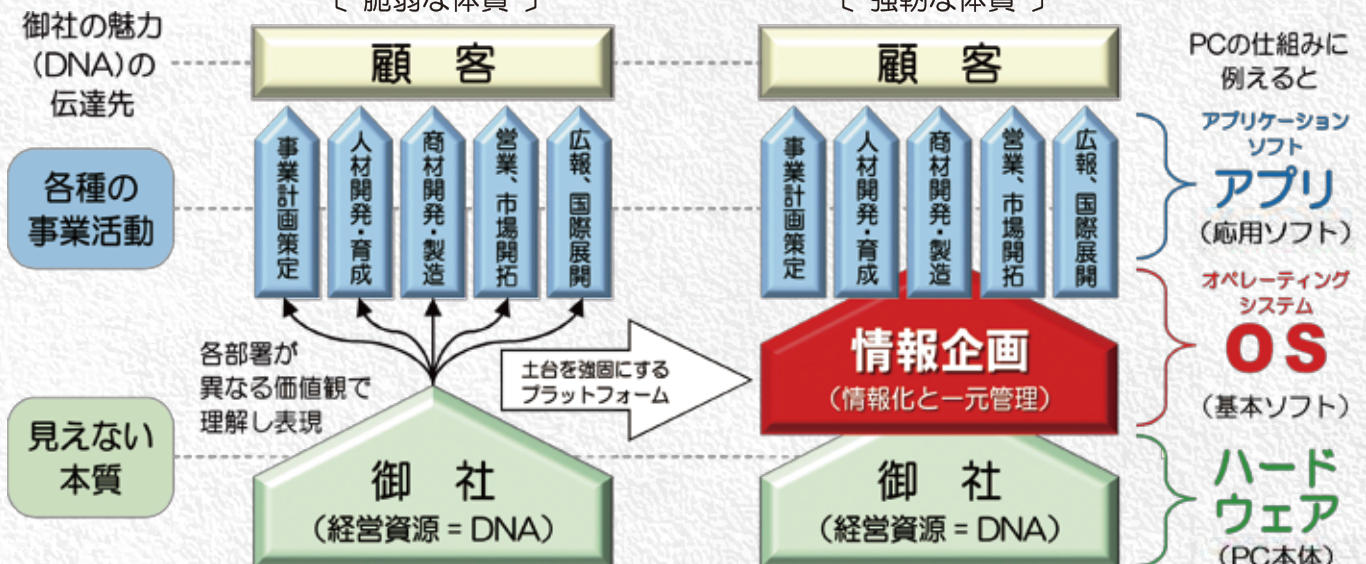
〔 脆弱な体質 〕

〔 強靭な体質 〕

御社の魅力（DNA）の伝達先

顧 客

顧 客

PCの仕組みに例えると

各種の事業活動

事業計画策定

人材開発・育成

商材開発・製造

営業、市場開拓

広報、国際展開

事業計画策定

人材開発・育成

商材開発・製造

営業、市場開拓

広報、国際展開

アプリケーションソフト

アプリ

（応用ソフト）

オペレーティングシステム

OS

（基本ソフト）

各部署が異なる価値観で理解し表現

土台を強固にするプラットフォーム

情報企画

（情報化と一元管理）

見えない本質

御 社

（経営資源 = DNA）

御 社

（経営資源 = DNA）

ハードウェア

（PC本体）